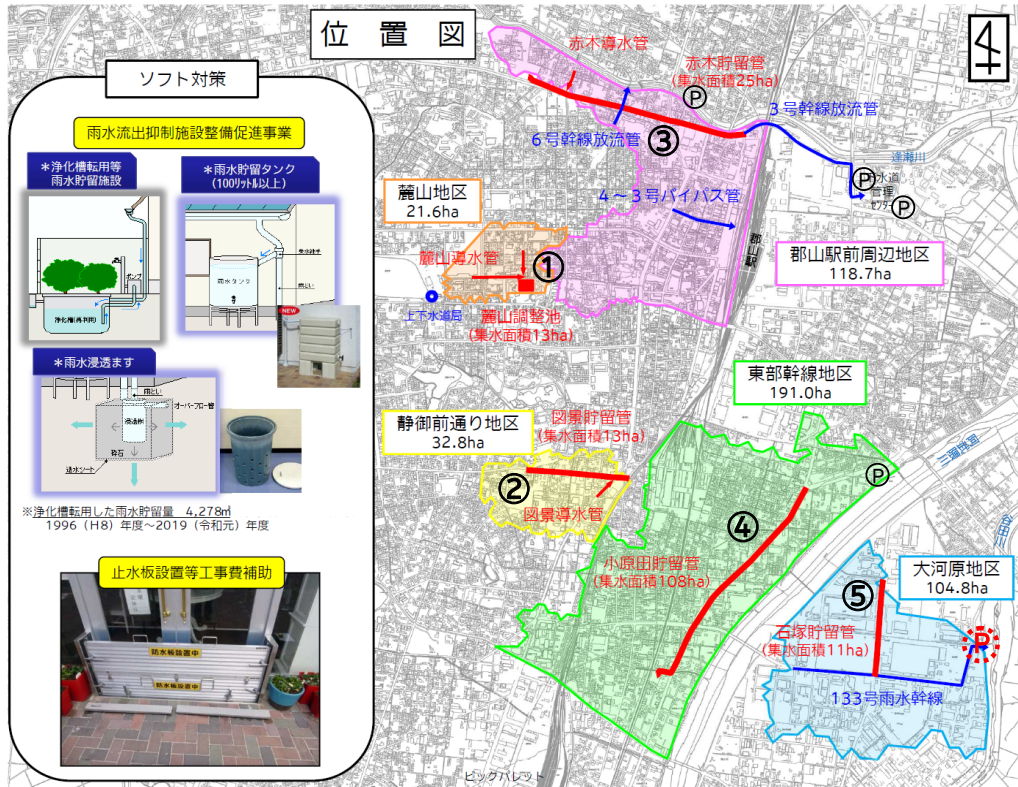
位置図

ソフト対策

雨水流出抑制施設整備促進事業

＊浄化槽転用等雨水貯留施設

＊雨水貯留タンク（100ﾘｯﾄﾙ以上）

浄化槽(再利用)

ポンプ

雨水タンク

＊雨水浸透ます

オーバーフロー管

浸透桝

砕石

透水シート

※浄化槽転用した雨水貯留量　4,278㎥
1996（H8）年度～2019（令和元）年度

止水板設置等工事費補助

防水板設置中

防水板設置中

赤木導水管

赤木貯留管
（集水面積25ha）

6号幹線放流管

3号幹線放流管

③

4～3号バイパス管

逢瀬川

水道管理センター

麓山地区
21.6ha

麓山導水管

①

郡山駅

郡山駅前周辺地区
118.7ha

上下水道局

麓山調整池
（集水面積13ha）

東部幹線地区
191.0ha

静御前通り地区
32.8ha

図景貯留管
（集水面積13ha）

②

図景導水管

④

小原田貯留管
（集水面積108ha）

大河原地区
104.8ha

⑤

石塚貯留管
（集水面積11ha）

133号雨水幹線

ビッグパレット